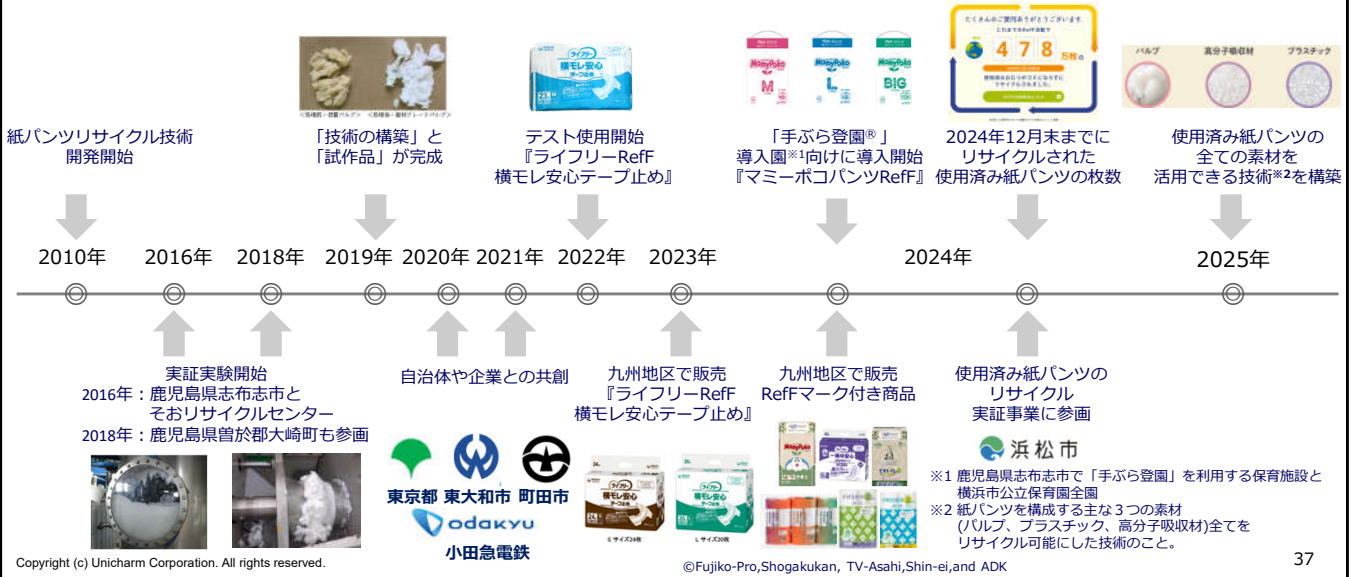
紙パンツリサイクル技術
開発開始

「技術の構築」と
「試作品」が完成

テスト使用開始
『ライフリーRefF
横モレ安心テープ止め』

「手ぶら登園®」
導入園※1向けに導入開始
『マミーポコパンツRefF』

たくさんのご愛用ありがとうございます。
これまでRefF回収で
4 7 8 万枚の
使用済みおむつがリサイクルされました

2024年12月末までに
リサイクルされた
使用済み紙パンツの枚数

パルプ　高分子吸収材　プラスチック

使用済み紙パンツの
全ての素材を
活用できる技術※2を構築

2010年　2016年　2018年　2019年　2020年　2021年　2022年　2023年　2024年　2025年

実証実験開始
2016年：鹿児島県志布志市と
そおリサイクルセンター
2018年：鹿児島県曽於郡大崎町も参画

自治体や企業との共創

東京都　東大和市　町田市
odakyu
小田急電鉄

九州地区で販売
『ライフリーRefF
横モレ安心テープ止め』

九州地区で販売
RefFマーク付き商品

使用済み紙パンツの
リサイクル
実証事業に参画

浜松市

※1 鹿児島県志布志市で「手ぶら登園」を利用する保育施設と横浜市公立保育園全園
※2 紙パンツを構成する主な3つの素材(パルプ、プラスチック、高分子吸収材)全てをリサイクル可能にした技術のこと。

Copyright (c) Unicharm Corporation. All rights reserved.
©Fujiko-Pro,Shogakukan, TV-Asahi,Shin-ei,and ADK
37